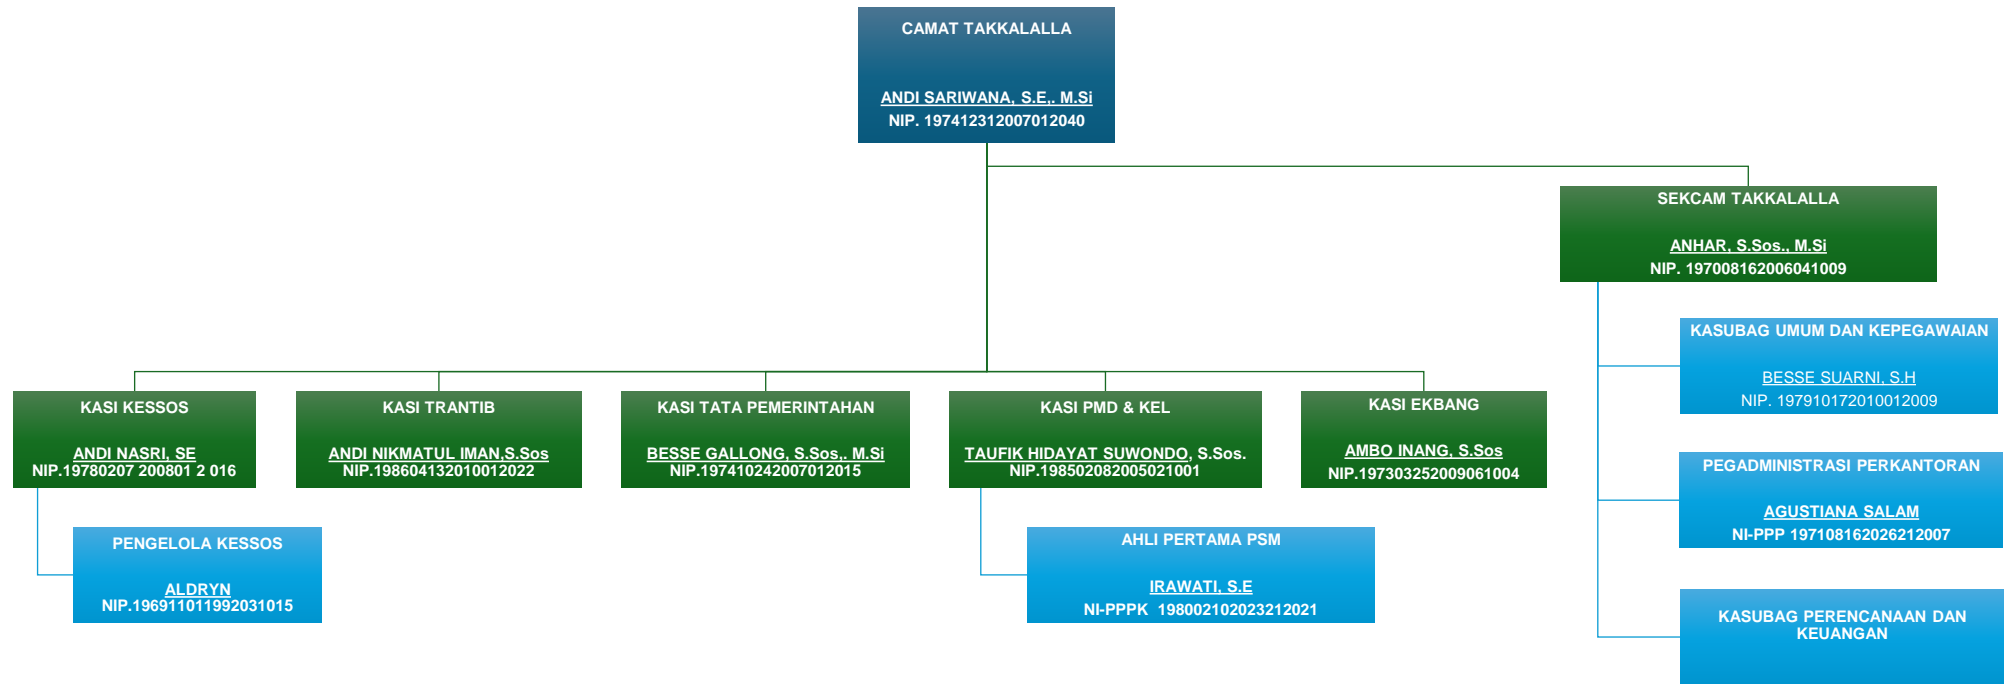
CAMAT TAKKALALLA

ANDI SARIWANA, S.E,. M.Si
NIP. 197412312007012040

SEKCAM TAKKALALLA

ANHAR, S.Sos., M.Si
NIP. 197008162006041009

KASUBAG UMUM DAN KEPEGAWAIAN

BESSE SUARNI, S.H
NIP. 197910172010012009

PEGADMINISTRASI PERKANTORAN

AGUSTIANA SALAM
NI-PPP 197108162026212007

KASUBAG PERENCANAAN DAN KEUANGAN

KASI KESSOS

ANDI NASRI, SE
NIP.19780207 200801 2 016

KASI TRANTIB

ANDI NIKMATUL IMAN,S.Sos
NIP.198604132010012022

KASI TATA PEMERINTAHAN

BESSE GALLONG, S.Sos,. M.Si
NIP.197410242007012015

KASI PMD & KEL

TAUFIK HIDAYAT SUWONDO, S.Sos.
NIP.198502082005021001

KASI EKBANG

AMBO INANG, S.Sos
NIP.197303252009061004

PENGELOLA KESSOS

ALDRYN
NIP.196911011992031015

AHLI PERTAMA PSM

IRAWATI, S.E
NI-PPPK 198002102023212021